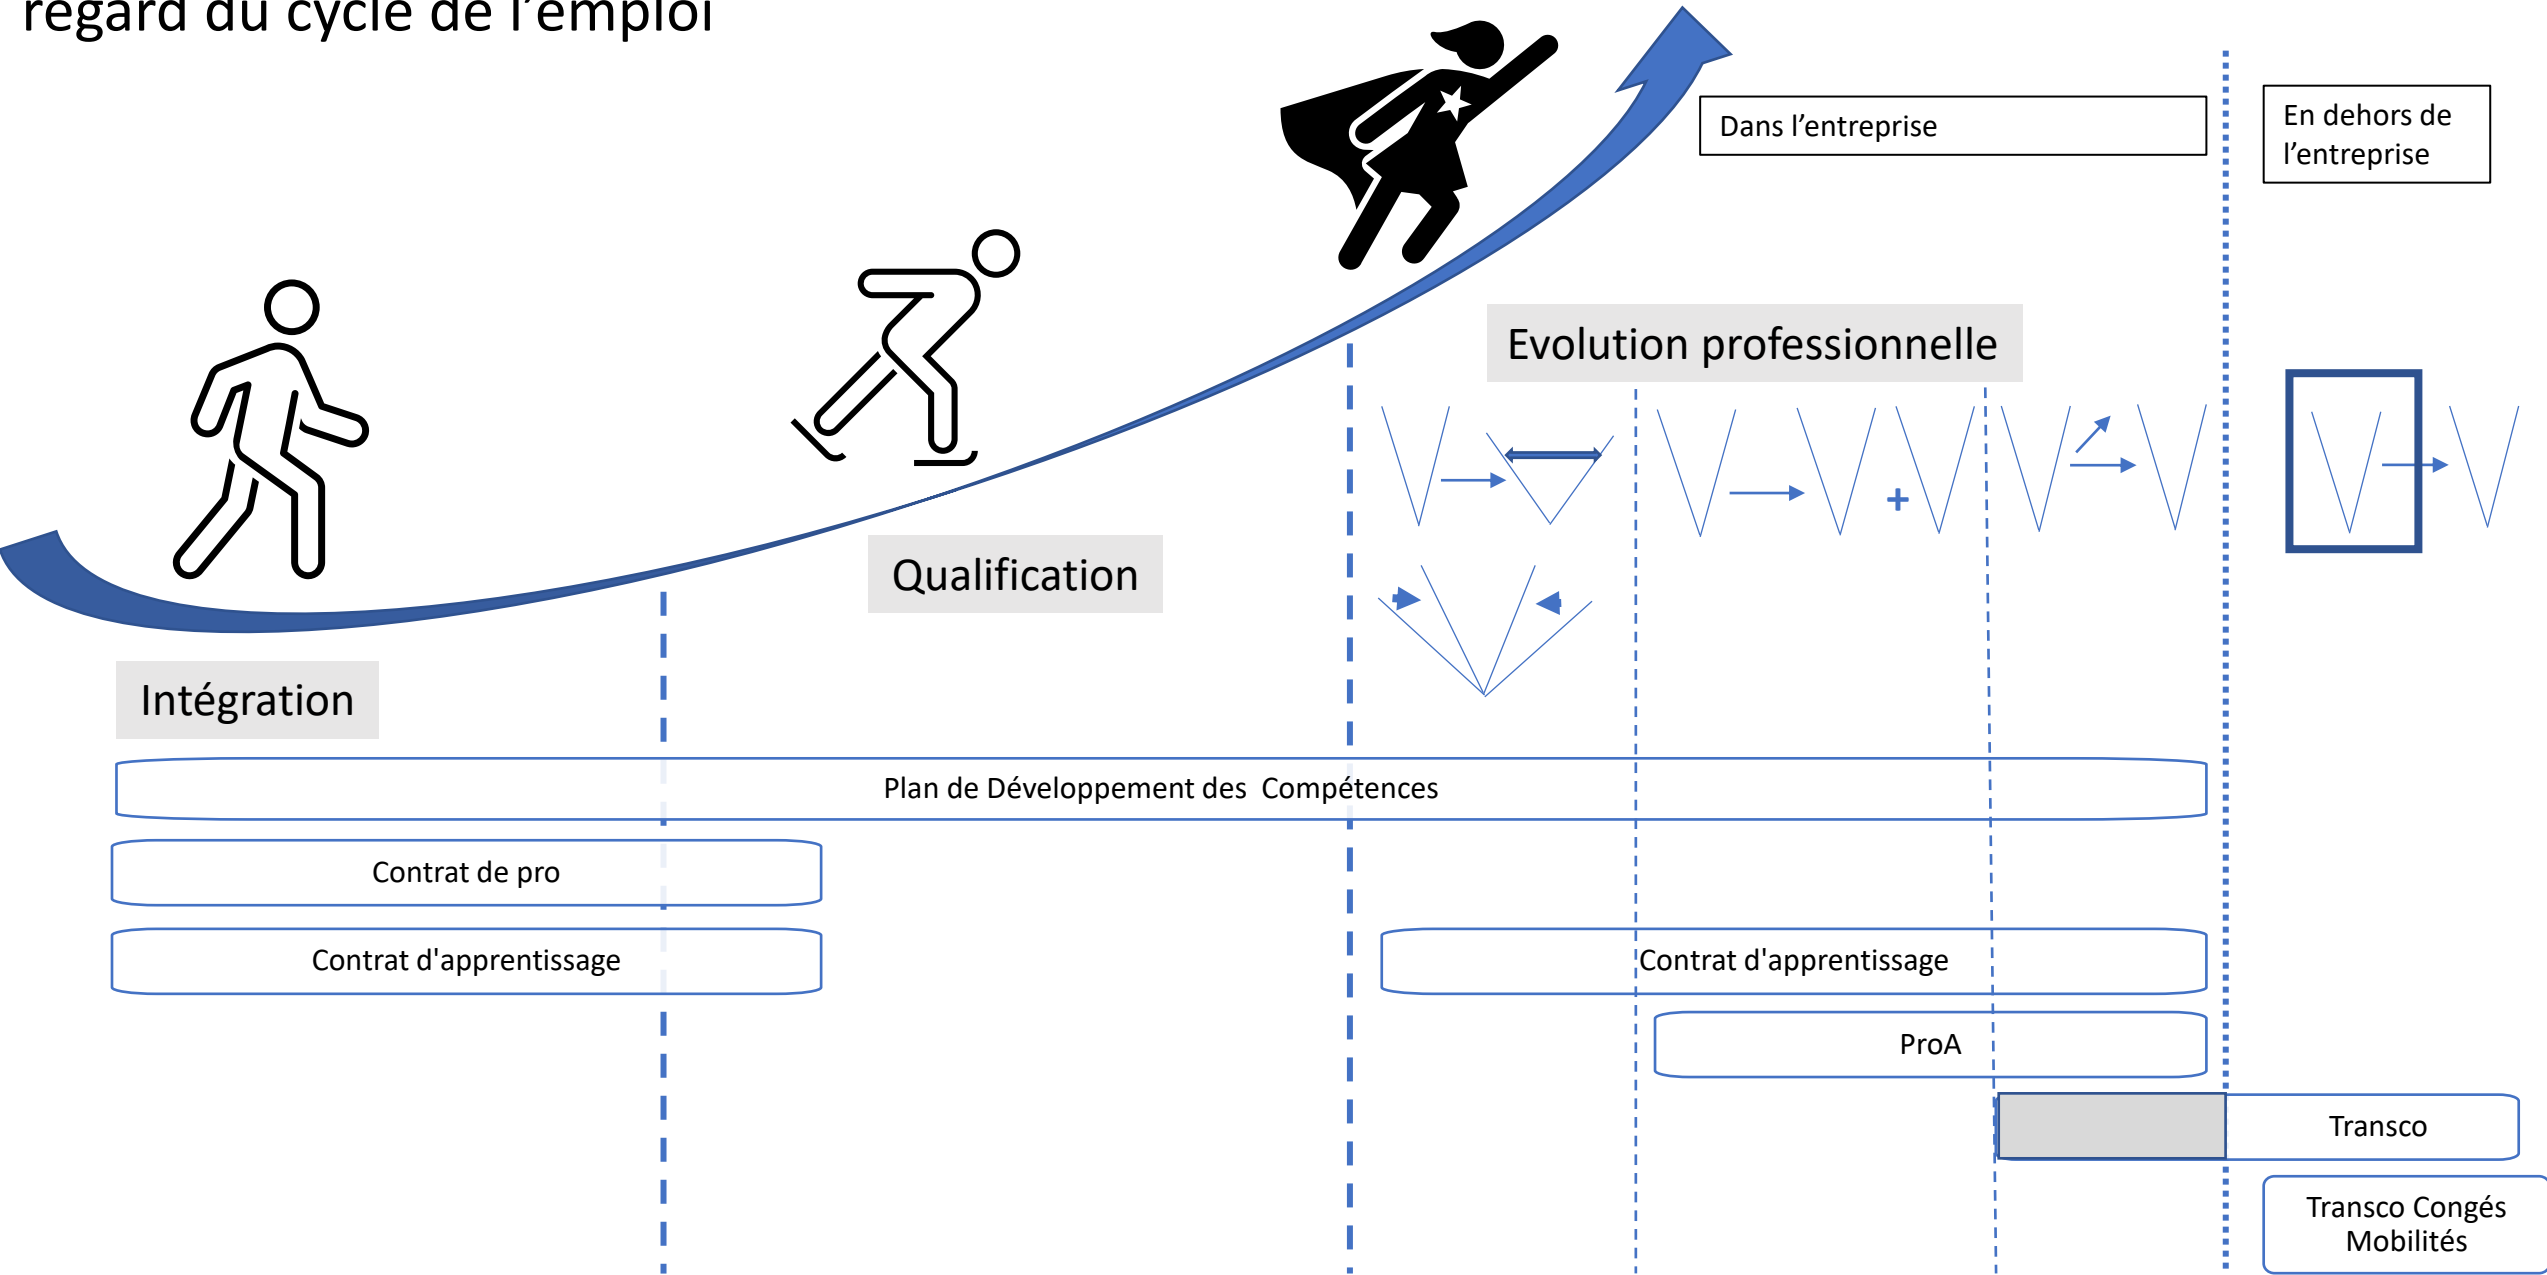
regard du cycle de l'emploi

Dans l'entreprise

En dehors de l'entreprise

Evolution professionnelle

Qualification

Intégration

Plan de Développement des Compétences

Contrat de pro

Contrat d'apprentissage

Contrat d'apprentissage

ProA

Transco

Transco Congés Mobilités